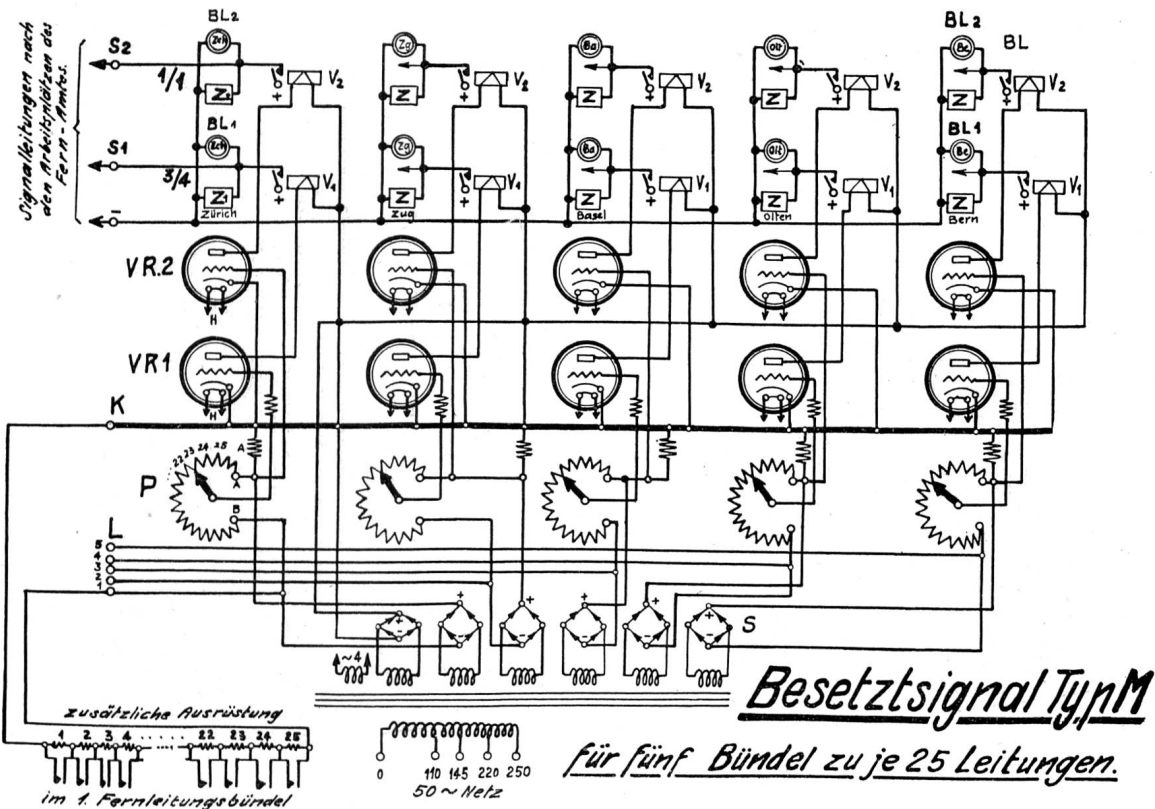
Signalleitungen nach den Arbeitsplätzen des Fern-Amtes.

S2
S1
−
1/1
3/4
BL2
BL1
Zch
Z2
Z1
Zürich
Zg
Z
Zug
Ba
Basel
Olt
Olten
Bc
Bern
BL2
BL
BL1
V2
V1
+
VR.2
VR1
H
K
P
22 23 24 25
A
B
L
5
4
3
2
1
+
−
S
~4

Besetztsignal Typ M

für fünf Bündel zu je 25 Leitungen.

zusätzliche Ausrüstung
1 2 3 4 ..... 22 23 24 25
im 1. Fernleitungsbündel

0 110 145 220 250
50 ~ Netz